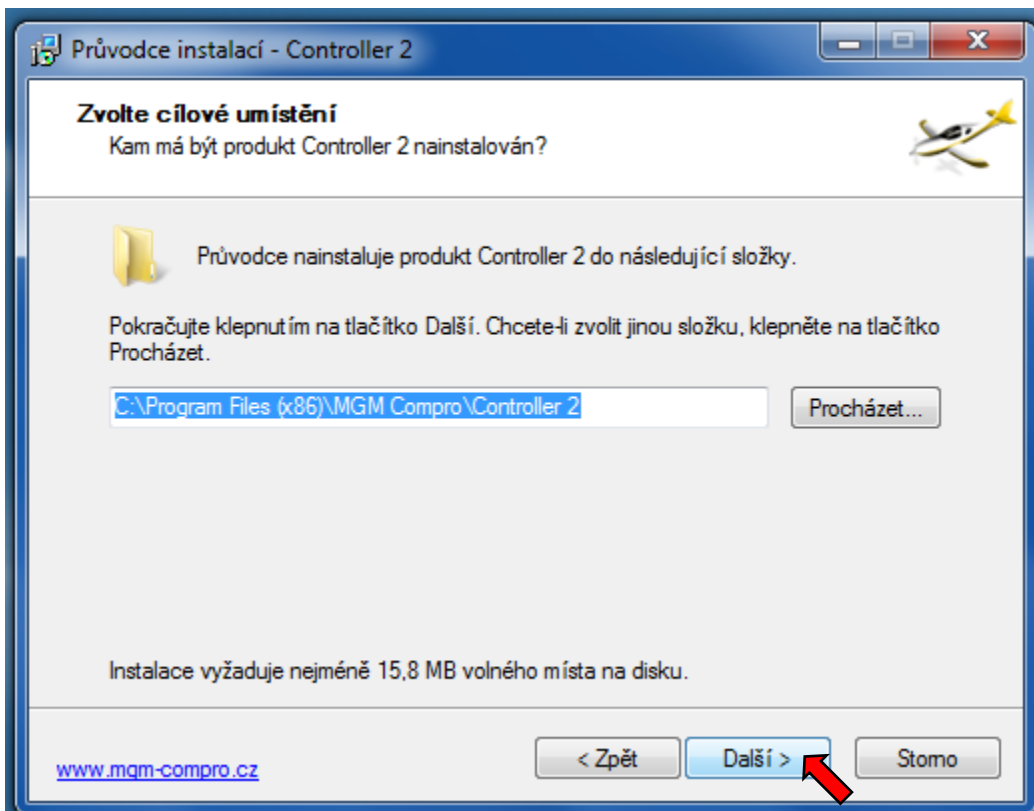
Průvodce instalací - Controller 2

Zvolte cílové umístění
Kam má být produkt Controller 2 nainstalován?

Průvodce nainstaluje produkt Controller 2 do následující složky.

Pokračujte klepnutím na tlačítko Další. Chcete-li zvolit jinou složku, klepněte na tlačítko Procházet.

C:\Program Files (x86)\MGM Compro\Controller 2

Procházet...

Instalace vyžaduje nejméně 15,8 MB volného místa na disku.

www.mgm-compro.cz

< Zpět

Další >

Storno